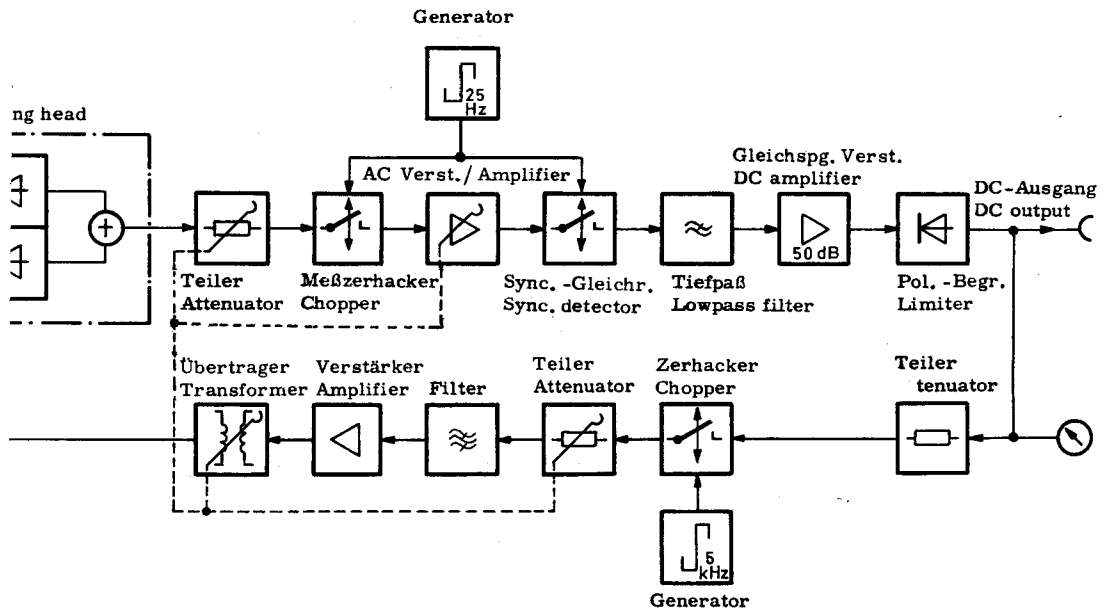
Generator

25 Hz

ng head

AC Verst./Amplifier

Gleichspg. Verst.
DC amplifier

DC-Ausgang
DC output

50 dB

Teiler
Attenuator

Meßzerhacker
Chopper

Sync.-Gleichr.
Sync. detector

Tiefpaß
Lowpass filter

Pol.-Begr.
Limiter

Übertrager
Transformer

Verstärker
Amplifier

Filter

Teiler
Attenuator

Zerhacker
Chopper

Teiler
tenuator

5 kHz

Generator